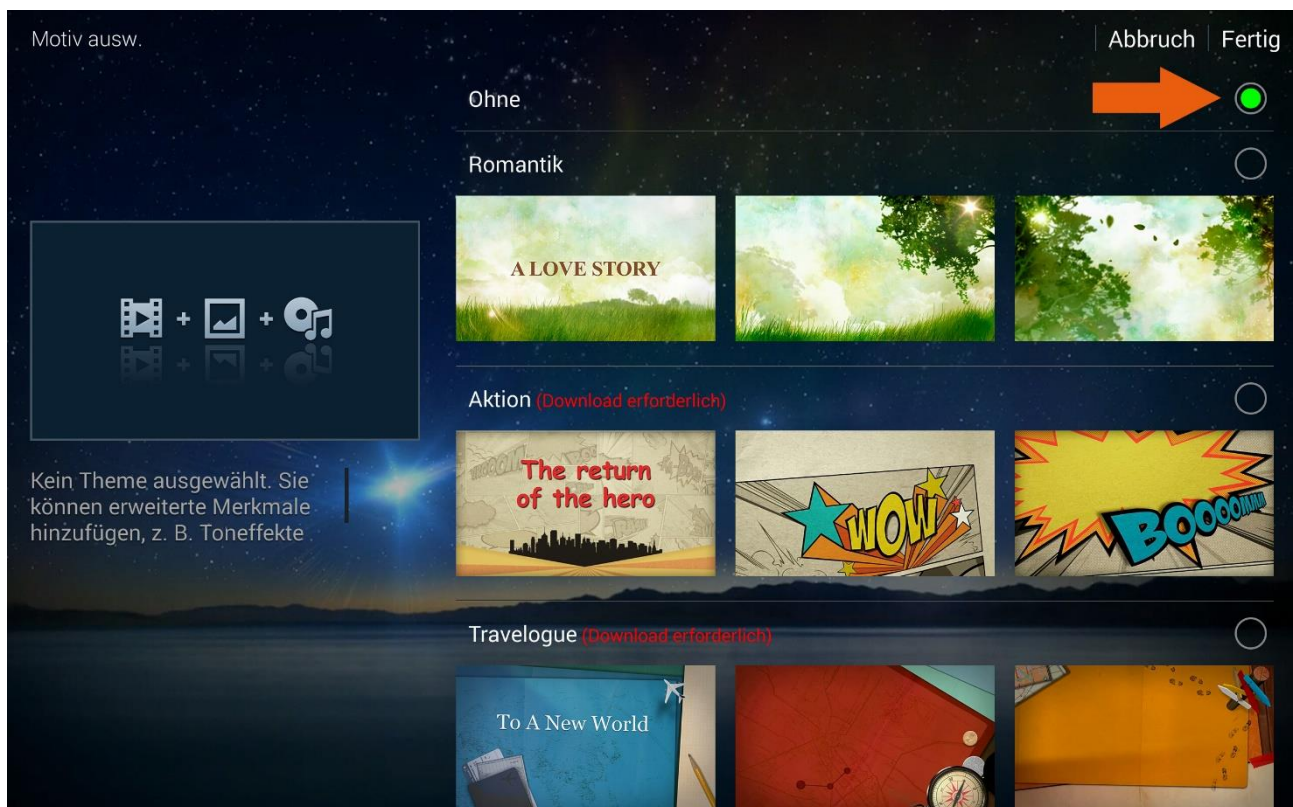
Motiv ausw.

Abbruch | Fertig

Ohne

Romantik

A LOVE STORY

Kein Theme ausgewählt. Sie können erweiterte Merkmale hinzufügen, z. B. Toneffekte

Aktion (Download erforderlich)

The return of the hero

WOW

BOOOOM

Travelogue (Download erforderlich)

To A New World